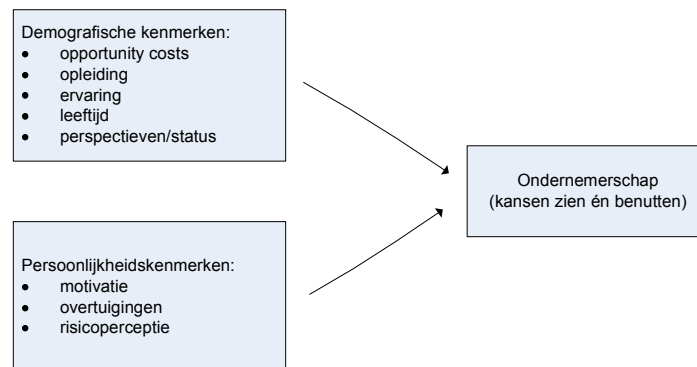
Demografische kenmerken:
- opportunity costs
- opleiding
- ervaring
- leeftijd
- perspectieven/status

Persoonlijkheidskenmerken:
- motivatie
- overtuigingen
- risicoperceptie

Ondernemerschap
(kansen zien én benutten)